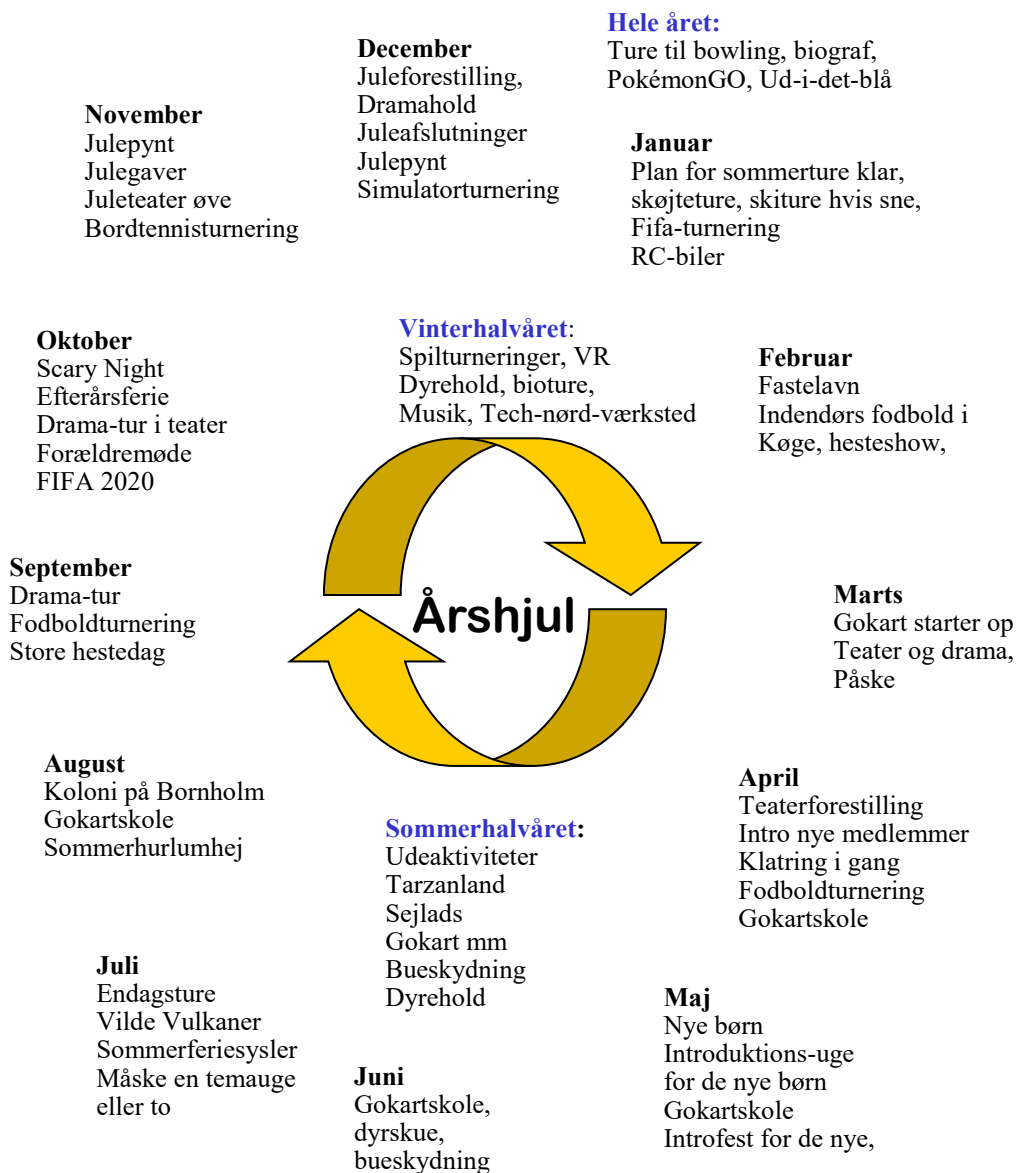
Hele året:
Ture til bowling, biograf, PokémonGO, Ud-i-det-blå

December
Juleforestilling,
Dramahold
Juleafslutninger
Julepynt
Simulatorturnering

November
Julepynt
Julegaver
Juleteater øve
Bordtennisturnering

Januar
Plan for sommerture klar,
skøjteture, skiture hvis sne,
Fifa-turnering
RC-biler

Oktober
Scary Night
Efterårsferie
Drama-tur i teater
Forældremøde
FIFA 2020

Vinterhalvåret:
Spilturneringer, VR
Dyrehold, bioture,
Musik, Tech-nørd-værksted

Februar
Fastelavn
Indendørs fodbold i Køge, hesteshow,

September
Drama-tur
Fodboldturnering
Store hestedag

Årshjul

Marts
Gokart starter op
Teater og drama,
Påske

August
Koloni på Bornholm
Gokartskole
Sommerhurlumhej

April
Teaterforestilling
Intro nye medlemmer
Klatring i gang
Fodboldturnering
Gokartskole

Sommerhalvåret:
Udeaktiviteter
Tarzanland
Sejlads
Gokart mm
Bueskydning
Dyrehold

Juli
Endagsture
Vilde Vulkaner
Sommerferiesysler
Måske en temauge eller to

Maj
Nye børn
Introduktions-uge for de nye børn
Gokartskole
Introfest for de nye,

Juni
Gokartskole,
dyrskue,
bueskydning